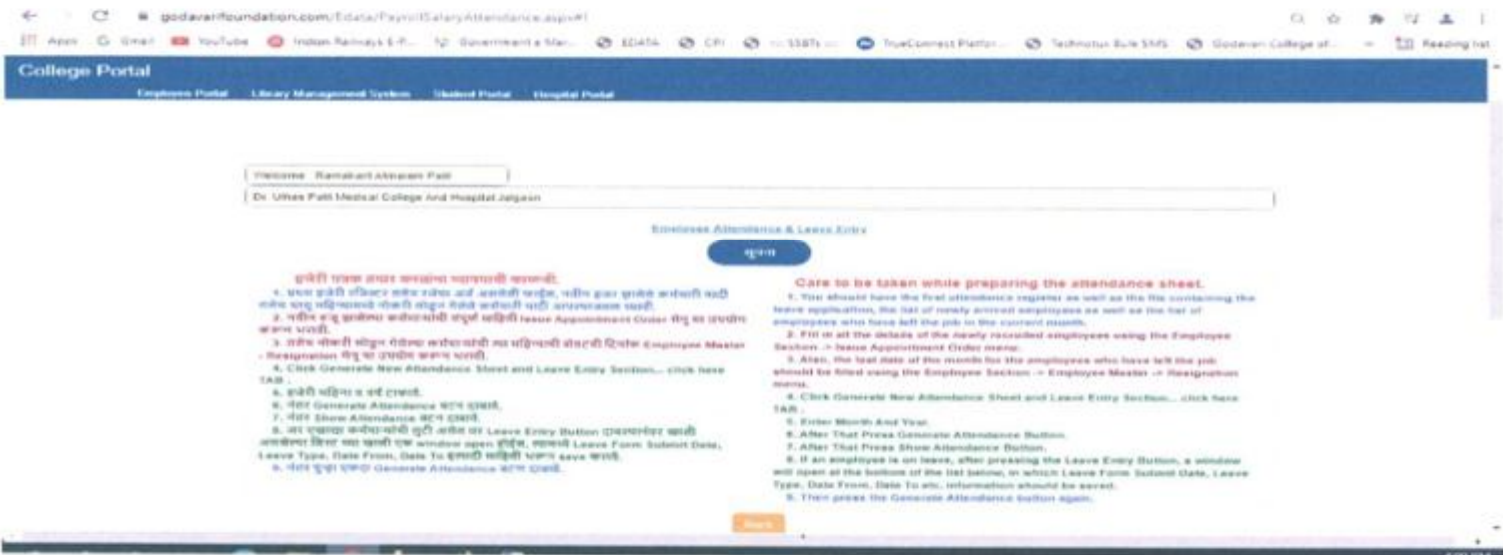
godavarifoundation.com/Edata/Payroll/SalaryAttendance.aspx#1

Apps Gmail YouTube Indian Railways E-P... Government e Mar... EDATA CPI SSBTs TrueConnect Platfor... Technotux Bulk SMS Godavari College of... Reading list

College Portal

Employee Portal Library Management System Student Portal Hospital Portal

Welcome Ramakant Atmaram Patil

Dr. Ulhas Patil Medical College And Hospital Jalgaon

Employee Attendance & Leave Entry

सूचना

हजेरी पत्रक तयार करताना घ्यावयाची काळजी.

1. प्रथम हजेरी रजिस्टर सोबत रजेचा अर्ज असणेही गरजेचे, नवीन रुजू झालेले कर्मचारी यादी तसेच चालू महिन्यामध्ये नोकरी सोडून गेलेले कर्मचारी यादी असायलाच पाहिजे.

2. नवीन रुजू झालेल्या कर्मचाऱ्यांची संपूर्ण माहिती Issue Appointment Order मेनू चा उपयोग करून भरावी.

3. तसेच नोकरी सोडून गेलेल्या कर्मचाऱ्यांची त्या महिन्याची शेवटची दिवस Employee Master - Resignation मेनू चा उपयोग करून भरावी.

4. Click Generate New Attendance Sheet and Leave Entry Section... click here TAB.

5. हजेरी महिना व वर्ष टाकावे.

6. नंतर Generate Attendance बटन दाबावे.

7. नंतर Show Attendance बटन दाबावे.

8. जर एखाद्या कर्मचाऱ्याची सुट्टी असेल तर Leave Entry Button दाबल्यानंतर खाली असलेल्या लिस्ट च्या खाली एक window open होईल, त्यामध्ये Leave Form Submit Date, Leave Type, Date From, Date To इत्यादी माहिती भरून save करावी.

9. नंतर पुन्हा एकदा Generate Attendance बटन दाबावे.

Care to be taken while preparing the attendance sheet.

1. You should have the final attendance register as well as the file containing the leave application, the list of newly arrived employees as well as the list of employees who have left the job in the current month.

2. Fill in all the details of the newly recruited employees using the Employee Section -> Issue Appointment Order menu.

3. Also, the last date of the month for the employees who have left the job should be filled using the Employee Section -> Employee Master -> Resignation menu.

4. Click Generate New Attendance Sheet and Leave Entry Section... click here TAB.

5. Enter Month And Year.

6. After That Press Generate Attendance Button.

7. After That Press Show Attendance Button.

8. If an employee is on leave, after pressing the Leave Entry Button, a window will open at the bottom of the list below, in which Leave Form Submit Date, Leave Type, Date From, Date To etc. information should be saved.

9. Then press the Generate Attendance button again.

Back